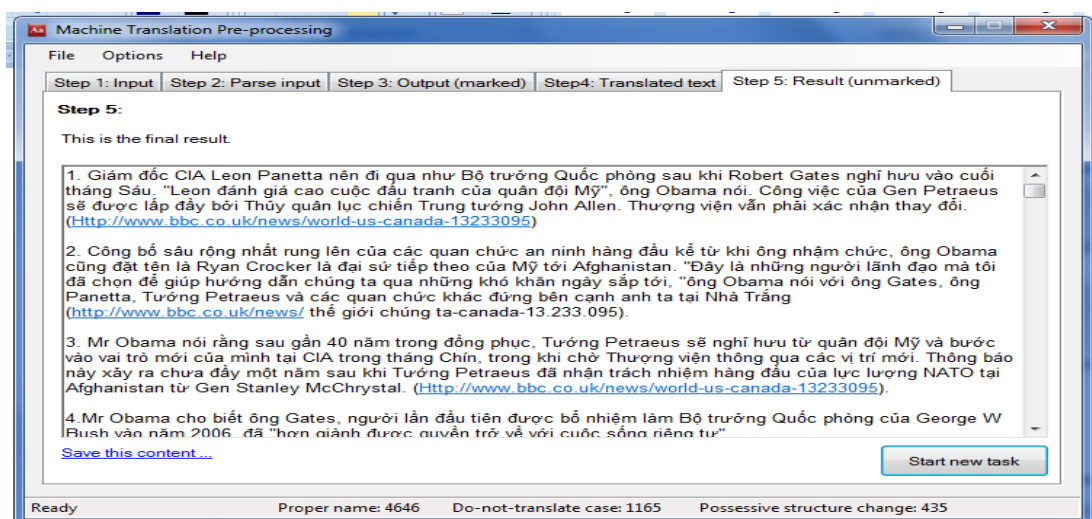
Machine Translation Pre-processing

File Options Help

Step 1: Input | Step 2: Parse input | Step 3: Output (marked) | Step4: Translated text | Step 5: Result (unmarked)

Step 5:

This is the final result.

1. Giám đốc CIA Leon Panetta nên đi qua như Bộ trưởng Quốc phòng sau khi Robert Gates nghỉ hưu vào cuối tháng Sáu. "Leon đánh giá cao cuộc đấu tranh của quân đội Mỹ", ông Obama nói. Công việc của Gen Petraeus sẽ được lấp đầy bởi Thủy quân lục chiến Trung tướng John Allen. Thượng viện vẫn phải xác nhận thay đổi. (Http://www.bbc.co.uk/news/world-us-canada-13233095)

2. Công bố sâu rộng nhất rung lên của các quan chức an ninh hàng đầu kể từ khi ông nhậm chức, ông Obama cũng đặt tên là Ryan Crocker là đại sứ tiếp theo của Mỹ tới Afghanistan. "Đây là những người lãnh đạo mà tôi đã chọn để giúp hướng dẫn chúng ta qua những khó khăn ngày sắp tới, "ông Obama nói với ông Gates, ông Panetta, Tướng Petraeus và các quan chức khác đứng bên cạnh anh ta tại Nhà Trắng (http://www.bbc.co.uk/news/ thế giới chúng ta-canada-13.233.095).

3. Mr Obama nói rằng sau gần 40 năm trong đồng phục, Tướng Petraeus sẽ nghỉ hưu từ quân đội Mỹ và bước vào vai trò mới của mình tại CIA trong tháng Chín, trong khi chờ Thượng viện thông qua các vị trí mới. Thông báo này xảy ra chưa đầy một năm sau khi Tướng Petraeus đã nhận trách nhiệm hàng đầu của lực lượng NATO tại Afghanistan từ Gen Stanley McChrystal. (Http://www.bbc.co.uk/news/world-us-canada-13233095).

4.Mr Obama cho biết ông Gates, người lần đầu tiên được bổ nhiệm làm Bộ trưởng Quốc phòng của George W Bush vào năm 2006, đã "hơn giành được quyền trở về với cuộc sống riêng tư"

Save this content ...

Start new task

Ready Proper name: 4646 Do-not-translate case: 1165 Possessive structure change: 435